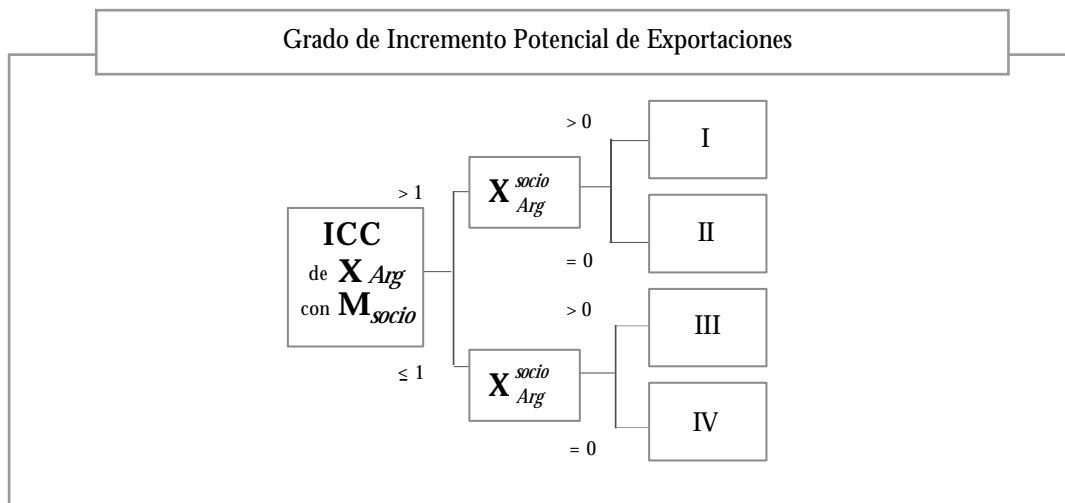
Grado de Incremento Potencial de Exportaciones

> 1

ICC
de $\mathbf{X}_{Arg}$
con $\mathbf{M}_{socio}$

≤ 1

$\mathbf{X}^{socio}_{Arg}$

> 0

= 0

I

II

$\mathbf{X}^{socio}_{Arg}$

> 0

= 0

III

IV